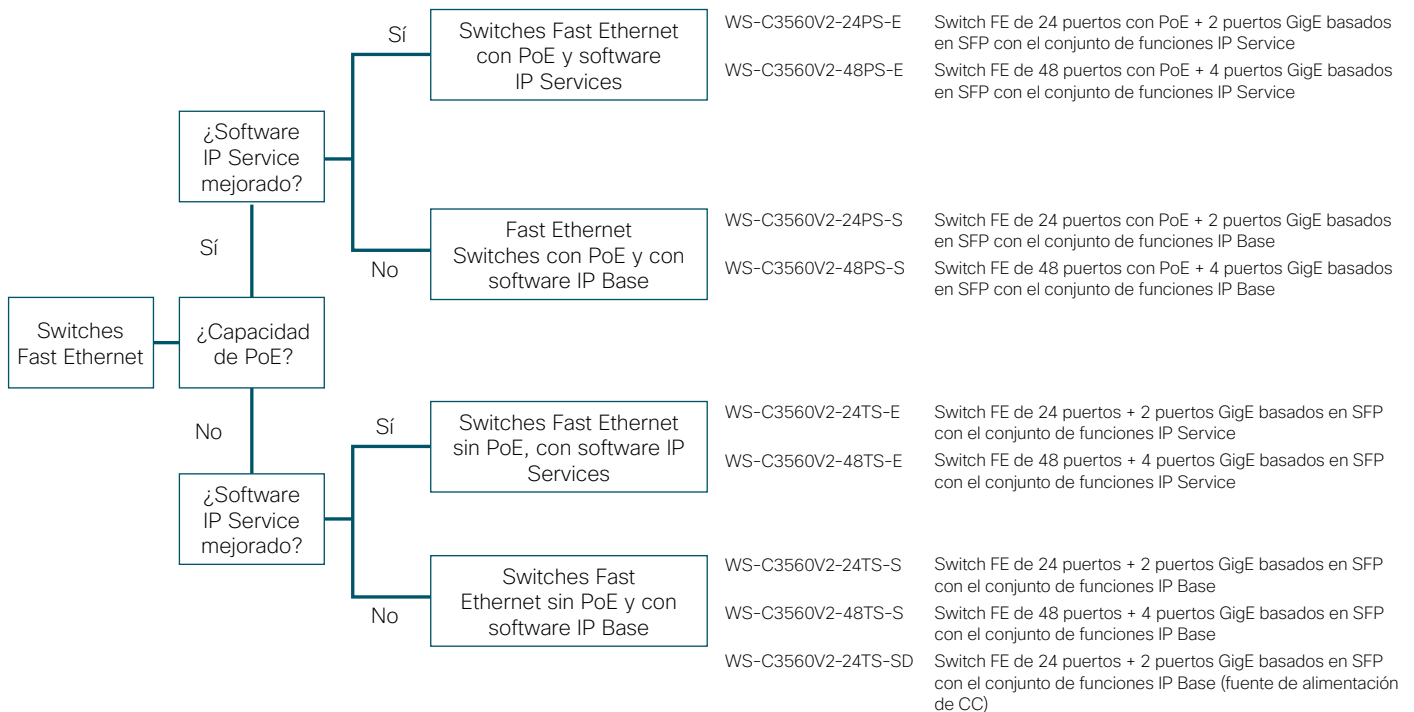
Switches Fast Ethernet

¿Capacidad de PoE?

Sí

¿Software IP Service mejorado?

Sí

Switches Fast Ethernet con PoE y software IP Services

WS-C3560V2-24PS-E Switch FE de 24 puertos con PoE + 2 puertos GigE basados en SFP con el conjunto de funciones IP Service

WS-C3560V2-48PS-E Switch FE de 48 puertos con PoE + 4 puertos GigE basados en SFP con el conjunto de funciones IP Service

No

Fast Ethernet Switches con PoE y con software IP Base

WS-C3560V2-24PS-S Switch FE de 24 puertos con PoE + 2 puertos GigE basados en SFP con el conjunto de funciones IP Base

WS-C3560V2-48PS-S Switch FE de 48 puertos con PoE + 4 puertos GigE basados en SFP con el conjunto de funciones IP Base

No

¿Software IP Service mejorado?

Sí

Switches Fast Ethernet sin PoE, con software IP Services

WS-C3560V2-24TS-E Switch FE de 24 puertos + 2 puertos GigE basados en SFP con el conjunto de funciones IP Service

WS-C3560V2-48TS-E Switch FE de 48 puertos + 4 puertos GigE basados en SFP con el conjunto de funciones IP Service

No

Switches Fast Ethernet sin PoE y con software IP Base

WS-C3560V2-24TS-S Switch FE de 24 puertos + 2 puertos GigE basados en SFP con el conjunto de funciones IP Base

WS-C3560V2-48TS-S Switch FE de 48 puertos + 4 puertos GigE basados en SFP con el conjunto de funciones IP Base

WS-C3560V2-24TS-SD Switch FE de 24 puertos + 2 puertos GigE basados en SFP con el conjunto de funciones IP Base (fuente de alimentación de CC)